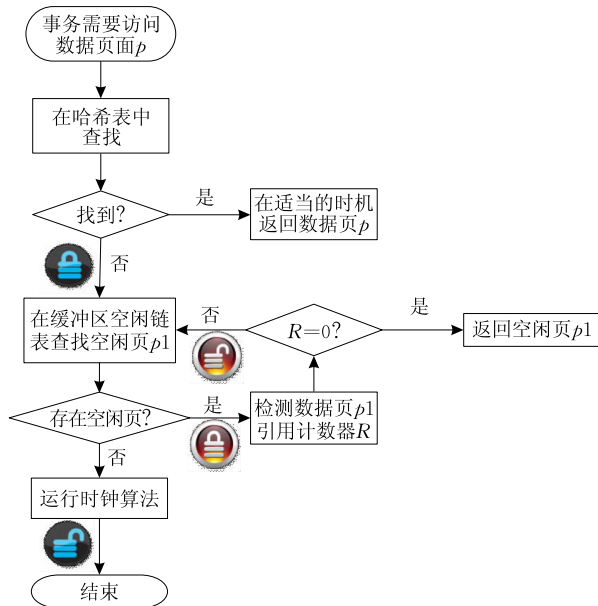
事务需要访问数据页面$p$

在哈希表中查找

找到?

是

在适当的时机返回数据页$p$

否

在缓冲区空闲链表查找空闲页$p1$

否

$R=0$?

是

返回空闲页$p1$

存在空闲页?

是

检测数据页$p1$引用计数器$R$

否

运行时钟算法

结束